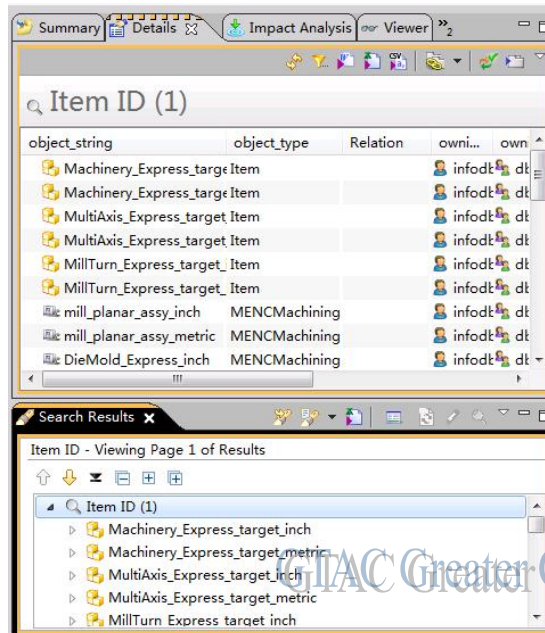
Summary | Details | Impact Analysis | Viewer | »2

Item ID (1)

| object_string | object_type | Relation | owni... | own |
|---|---|---|---|---|
| Machinery_Express_targe | Item | | infodb | db |
| Machinery_Express_targe | Item | | infodb | db |
| MultiAxis_Express_target | Item | | infodb | db |
| MultiAxis_Express_target | Item | | infodb | db |
| MillTurn_Express_target_ | Item | | infodb | db |
| MillTurn_Express_target_ | Item | | infodb | db |
| mill_planar_assy_inch | MENCMachining | | infodb | db |
| mill_planar_assy_metric | MENCMachining | | infodb | db |
| DieMold_Express_inch | MENCMachining | | infodb | db |

Search Results

Item ID - Viewing Page 1 of Results

Item ID (1)
Machinery_Express_target_inch
Machinery_Express_target_metric
MultiAxis_Express_target_inch
MultiAxis_Express_target_metric
MillTurn_Express_target_inch

GTAC Greater